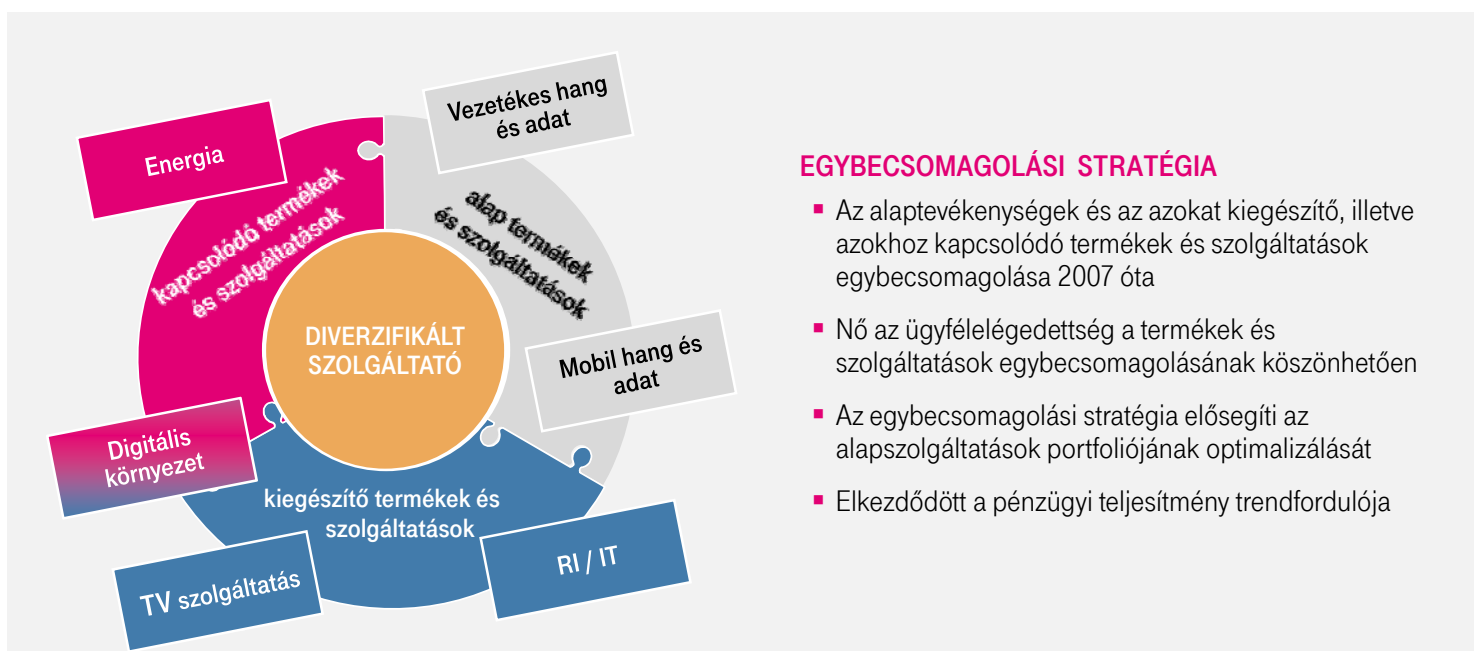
Vezetékes hang és adat

Energia

kapcsolódó termékek és szolgáltatások

alap termékek és szolgáltatások

DIVERZIFIKÁLT SZOLGÁLTATÓ

Mobil hang és adat

Digitális környezet

kiegészítő termékek és szolgáltatások

TV szolgáltatás

RI / IT

EGYBECSOMAGOLÁSI STRATÉGIA

▪ Az alaptevékenységek és az azokat kiegészítő, illetve azokhoz kapcsolódó termékek és szolgáltatások egybecsomagolása 2007 óta

▪ Nő az ügyfélelégedettség a termékek és szolgáltatások egybecsomagolásának köszönhetően

▪ Az egybecsomagolási stratégia elősegíti az alapszolgáltatások portfoliójának optimalizálását

▪ Elkezdődött a pénzügyi teljesítmény trendfordulója